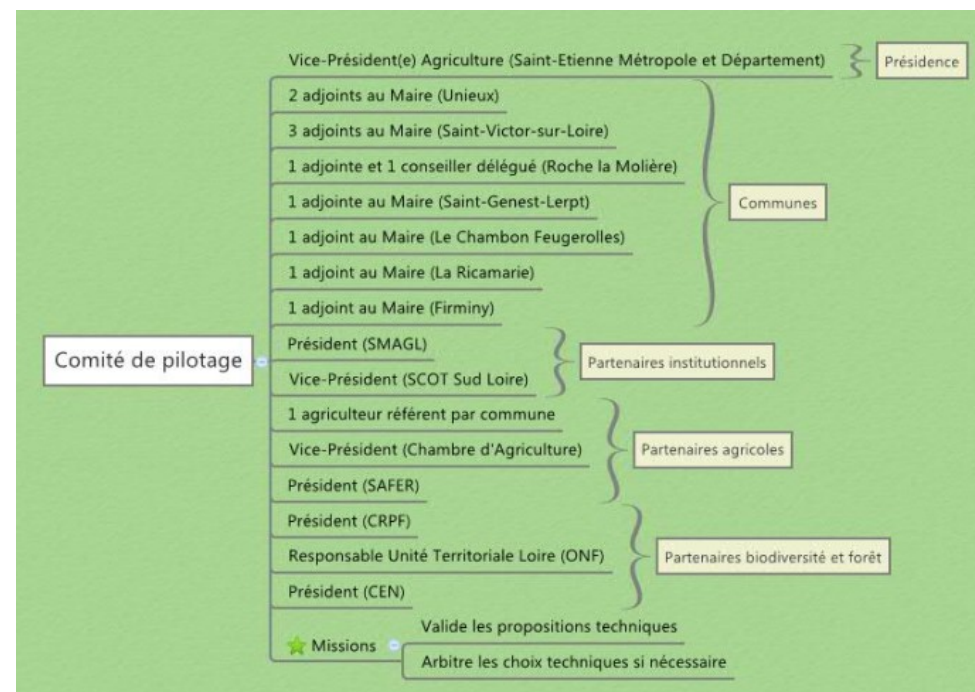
Comité de pilotage

Vice-Président(e) Agriculture (Saint-Etienne Métropole et Département)
Présidence

2 adjoints au Maire (Unieux)
3 adjoints au Maire (Saint-Victor-sur-Loire)
1 adjointe et 1 conseiller délégué (Roche la Molière)
1 adjointe au Maire (Saint-Genest-Lerpt)
1 adjoint au Maire (Le Chambon Feugerolles)
1 adjoint au Maire (La Ricamarie)
1 adjoint au Maire (Firminy)
Communes

Président (SMAGL)
Vice-Président (SCOT Sud Loire)
Partenaires institutionnels

1 agriculteur référent par commune
Vice-Président (Chambre d'Agriculture)
Président (SAFER)
Partenaires agricoles

Président (CRPF)
Responsable Unité Territoriale Loire (ONF)
Président (CEN)
Partenaires biodiversité et forêt

Missions
Valide les propositions techniques
Arbitre les choix techniques si nécessaire